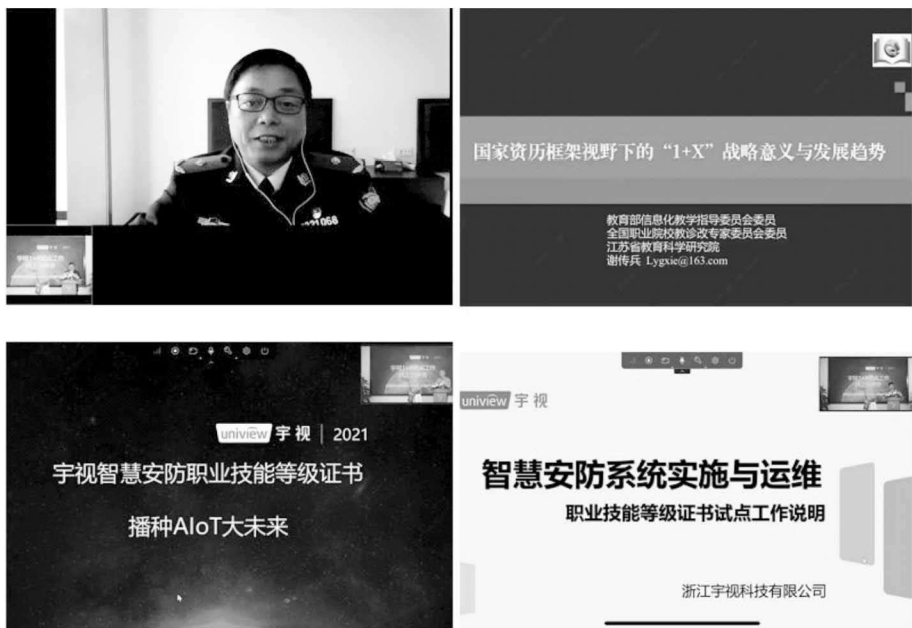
021068

国家资历框架视野下的"1+X"战略意义与发展趋势

教育部信息化教学指导委员会委员
全国职业院校教诊改专家委员会委员
江苏省教育科学研究院
谢传兵 Lygxie@163.com

uniview 宇视 | 2021

宇视智慧安防职业技能等级证书

播种AIoT大未来

uniview 宇视

智慧安防系统实施与运维

职业技能等级证书试点工作说明

浙江宇视科技有限公司